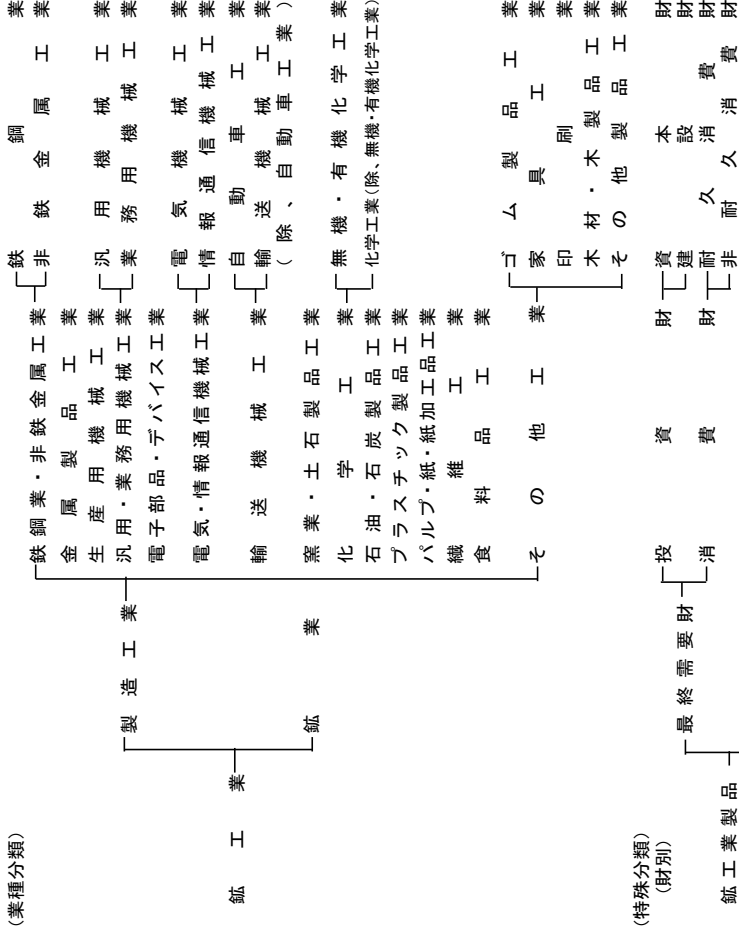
(業種分類)

鉱工業
製造工業
鉱業

鉄鋼業・非鉄金属工業
金属製品工業
生産用機械工業
汎用・業務用機械工業
電子部品・デバイス工業
電気・情報通信機械工業
輸送機械工業
窯業・土石製品工業
化学工業
石油・石炭製品工業
プラスチック製品工業
パルプ・紙・紙加工品工業
繊維工業
食料品工業
その他工業

鉄鋼業
非鉄金属工業
汎用機械工業
業務用機械工業
電気機械工業
情報通信機械工業
自動車工業
輸送機械工業
(除、自動車工業)
無機・有機化学工業
化学工業(除、無機・有機化学工業)
ゴム製品工業
家具工業
印刷業
木材・木製品工業
その他製品工業

(特殊分類)
(財別)

鉱工業製品
最終需要財
投資財
消費財

資本財
建設財
耐久消費財
非耐久消費財